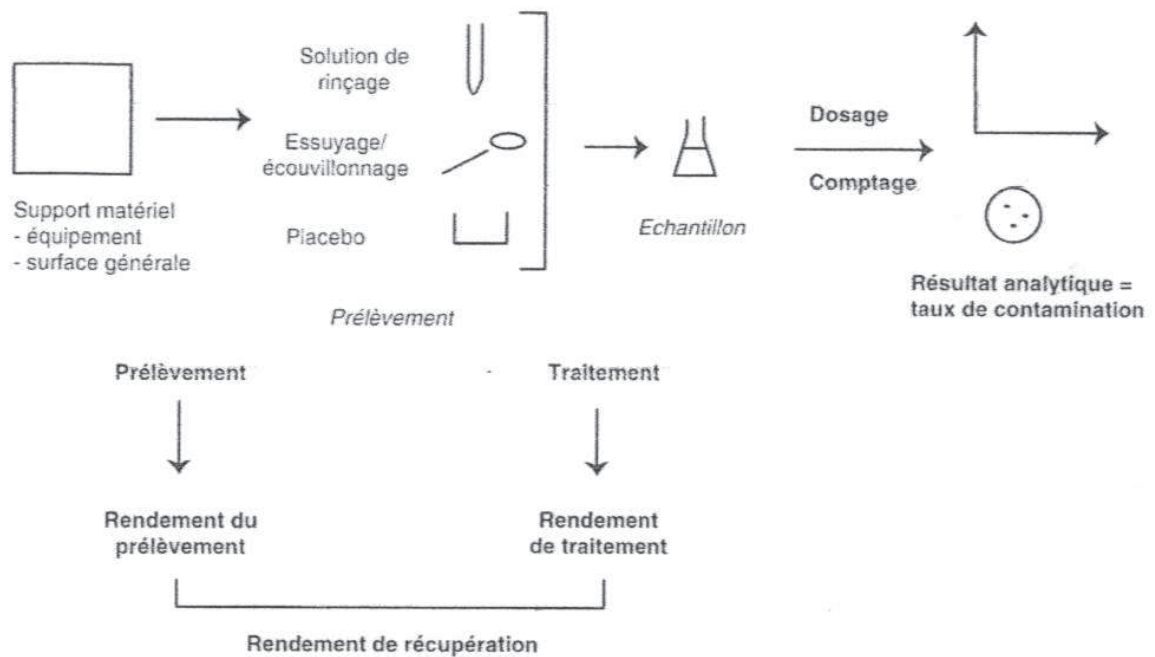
Support matériel
- équipement
- surface générale

Solution de rinçage

Essuyage/ écouvillonnage

Placebo

Prélèvement

Echantillon

Dosage

Comptage

Résultat analytique = taux de contamination

Prélèvement

Rendement du prélèvement

Traitement

Rendement de traitement

Rendement de récupération